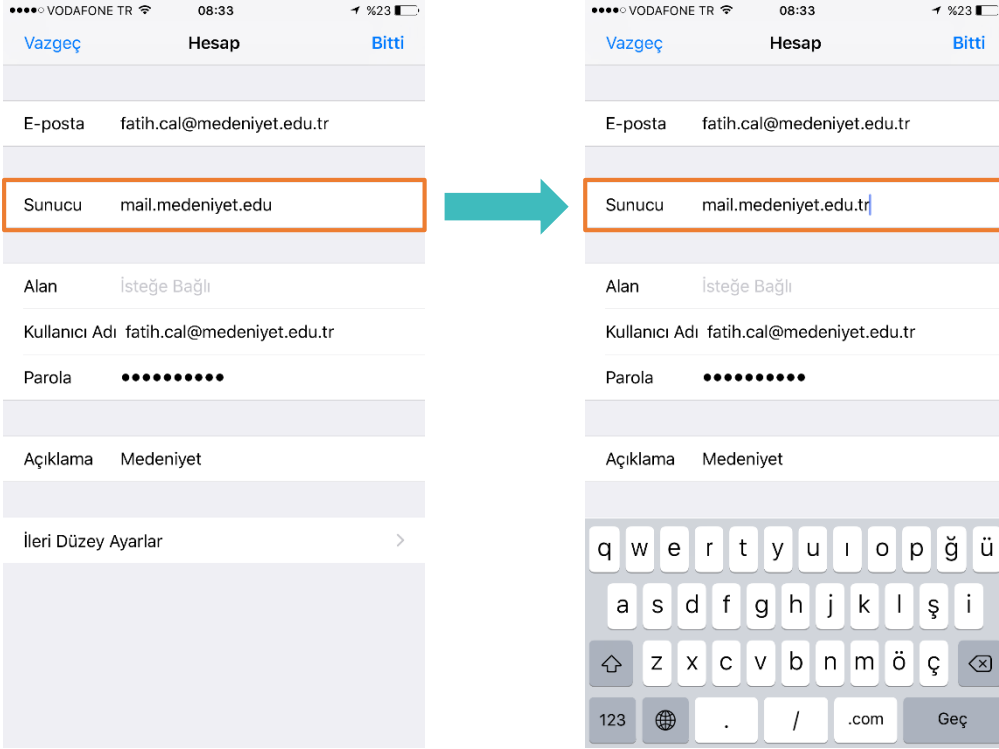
●●●●○ VODAFONE TR 08:33 %23

Vazgeç Hesap Bitti

E-posta fatih.cal@medeniyet.edu.tr

Sunucu mail.medeniyet.edu

Alan İsteğe Bağlı

Kullanıcı Adı fatih.cal@medeniyet.edu.tr

Parola ●●●●●●●●●●

Açıklama Medeniyet

İleri Düzey Ayarlar

●●●●○ VODAFONE TR 08:33 %23

Vazgeç Hesap Bitti

E-posta fatih.cal@medeniyet.edu.tr

Sunucu mail.medeniyet.edu.tr

Alan İsteğe Bağlı

Kullanıcı Adı fatih.cal@medeniyet.edu.tr

Parola ●●●●●●●●●●

Açıklama Medeniyet

q w e r t y u ı o p ğ ü
a s d f g h j k l ş i
z x c v b n m ö ç
123 . / .com Geç